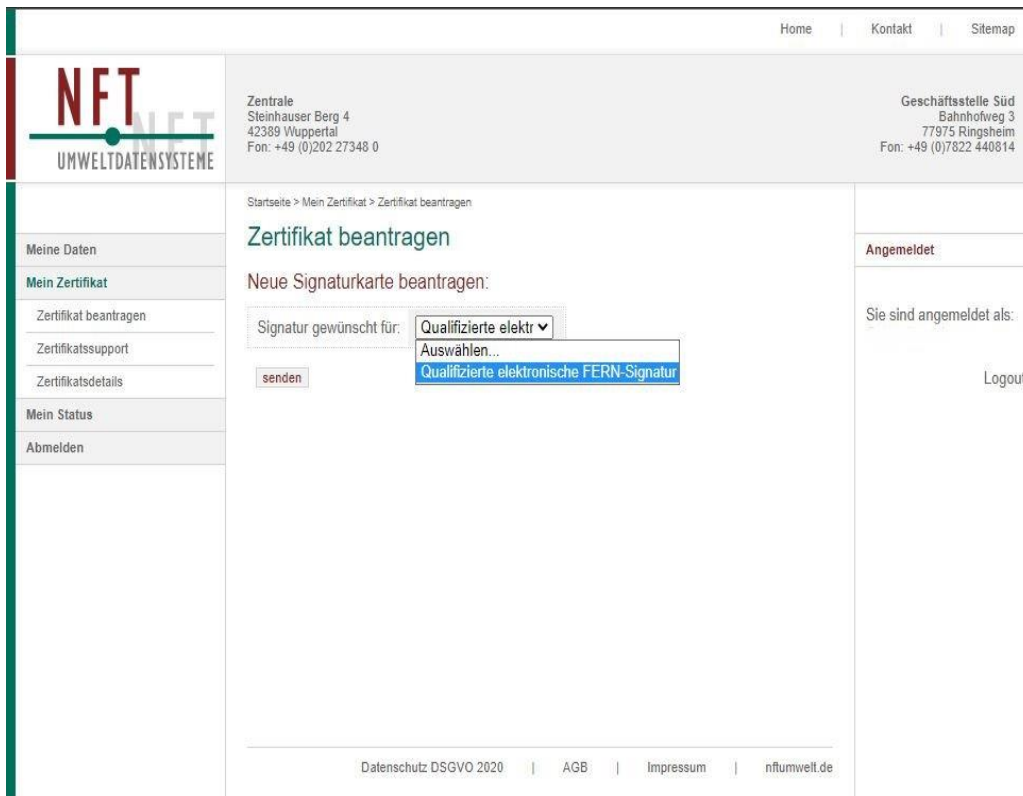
Home | Kontakt | Sitemap

NFT
NFT
UMWELTDATENSYSTEME

Zentrale
Steinhauser Berg 4
42389 Wuppertal
Fon: +49 (0)202 27348 0

Geschäftsstelle Süd
Bahnhofweg 3
77975 Ringsheim
Fon: +49 (0)7822 440814

Startseite > Mein Zertifikat > Zertifikat beantragen

Meine Daten
Mein Zertifikat
Zertifikat beantragen
Zertifikatssupport
Zertifikatsdetails
Mein Status
Abmelden

Zertifikat beantragen

Neue Signaturkarte beantragen:

Signatur gewünscht für: Qualifizierte elektr
Auswählen...
Qualifizierte elektronische FERN-Signatur

senden

Angemeldet

Sie sind angemeldet als:

Logout

Datenschutz DSGVO 2020 | AGB | Impressum | nftumwelt.de